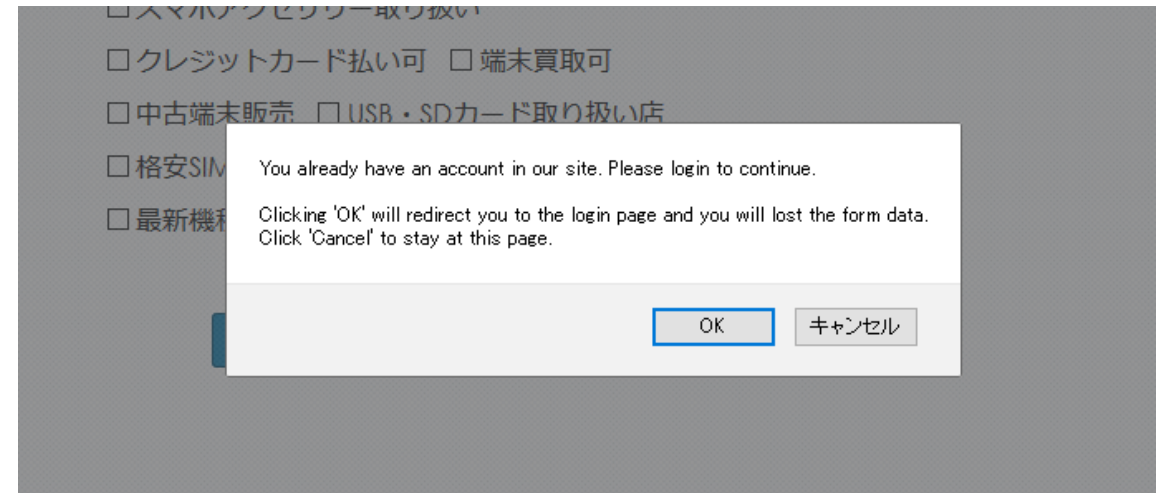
□ スマホアクセサリー取り扱い

□ クレジットカード払い可 □ 端末買取可

□ 中古端末販売 □ USB・SDカード取り扱い店

□ 格安SIM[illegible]

□ 最新機種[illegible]

You already have an account in our site. Please login to continue.

Clicking 'OK' will redirect you to the login page and you will lost the form data. Click 'Cancel' to stay at this page.

OK

キャンセル